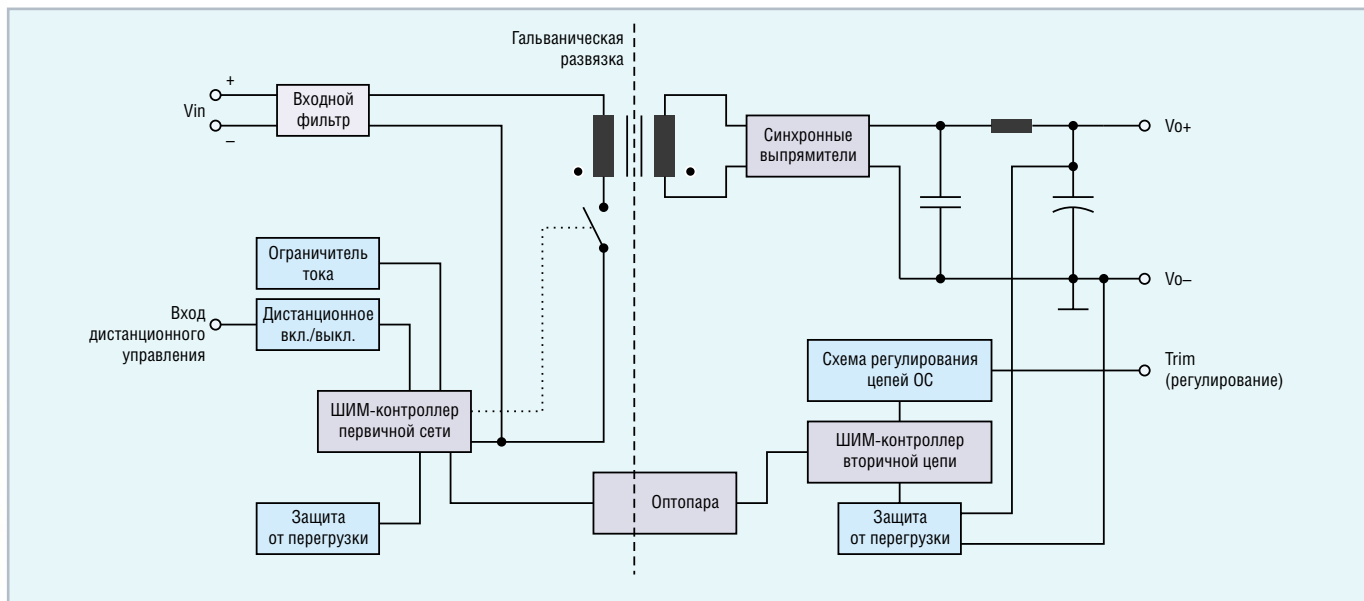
Гальваническая развязка

+

Vin

–

Входной фильтр

Синхронные выпрямители

Vo+

Vo–

Ограничитель тока

Вход дистанционного управления

Дистанционное вкл./выкл.

ШИМ-контроллер первичной сети

Защита от перегрузки

Оптопара

Схема регулирования цепей ОС

Trim (регулирование)

ШИМ-контроллер вторичной цепи

Защита от перегрузки